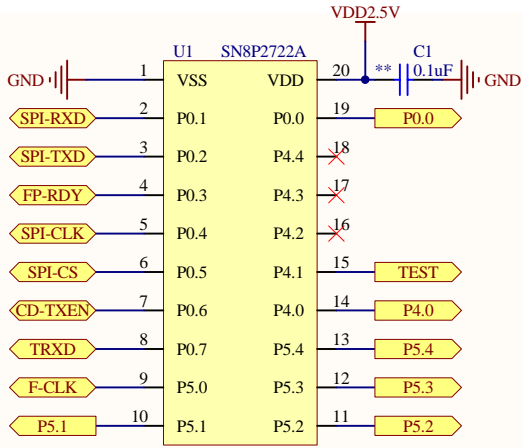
VDD2.5V

U1 SN8P2722A

C1

GND 1 VSS VDD 20 ** 0.1uF GND

SPI-RXD 2 P0.1 P0.0 19 P0.0

SPI-TXD 3 P0.2 P4.4 18

FP-RDY 4 P0.3 P4.3 17

SPI-CLK 5 P0.4 P4.2 16

SPI-CS 6 P0.5 P4.1 15 TEST

CD-TXEN 7 P0.6 P4.0 14 P4.0

TRXD 8 P0.7 P5.4 13 P5.4

F-CLK 9 P5.0 P5.3 12 P5.3

P5.1 10 P5.1 P5.2 11 P5.2